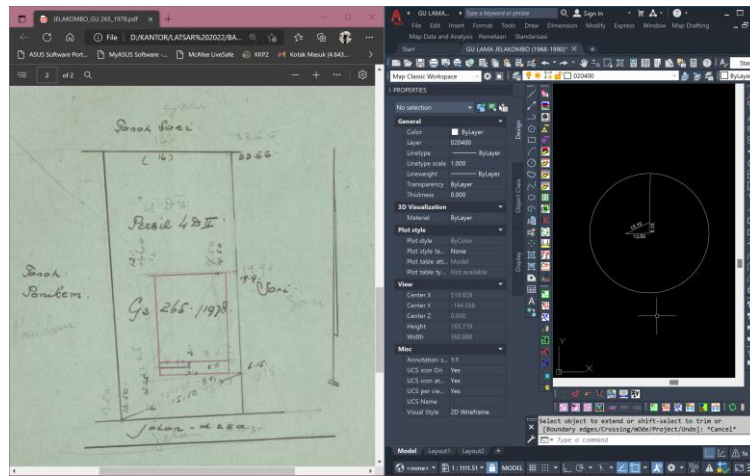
JELAKOMBO_GU 265_1978.pdf ×
File D:/KANTOR/LATSAR%202022/BA...
ASUS Software Port... MyASUS Software -... McAfee LiveSafe KKPZ Kotak Masuk (4.643...
2 of 2

Tanah Sori
( 16 )
DD.66
Persil 48 II
Tanah Ponikem
Gs 265 - 1978.
14.9
Sori
6.5
jalan - desa

GU LAMA... Type a keyword or phrase Sign In
File Edit Insert Format Tools Draw Dimension Modify Express Window Map Drafting
Map Data and Analysis Pemetaan Standarisasi
Start GU LAMA JELAKOMBO (1966-1990)* × +
Map Classic Workspace
020400
ByLayer
PROPERTIES
No selection
General
Color ByLayer
Layer 020400
Linetype ByLayer
Linetype scale 1.000
Lineweight ByLayer
Transparency ByLayer
Thickness 0.000
3D Visualization
Material ByLayer
Plot style
Plot style ByColor
Plot style ta... None
Plot table att... Model
Plot table ty... Not available
View
Center X 519.829
Center Y -144.516
Center Z 0.000
Height 165.719
Width 360.888
Misc
Annotation s... 1:1
UCS icon On Yes
UCS icon at... Yes
UCS per vie... Yes
UCS Name
Visual Style 2D Wireframe
Design
Object Class
Display
Y
Select object to extend or shift-select to trim or
[Boundary edges/Crossing/mOde/Project/Undo]: *Cancel*
Type a command
Model Layout1 Layout2 +
<none> 1:1111.51 MODEL